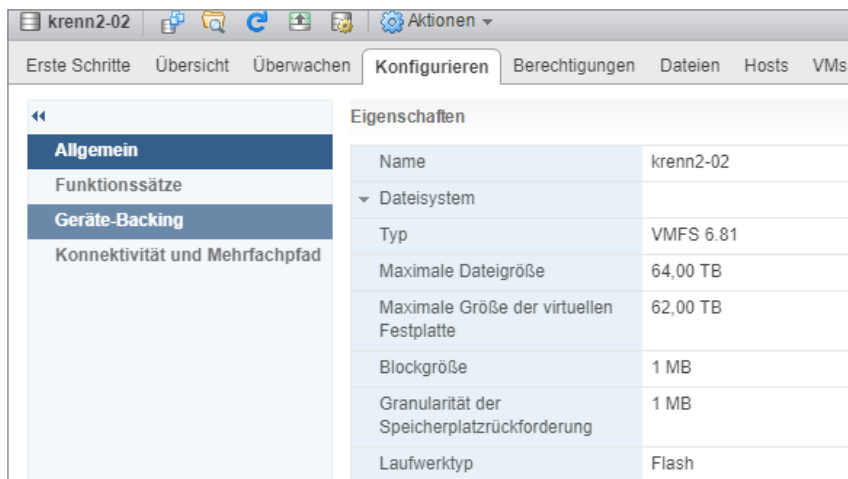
krenn2-02 | Aktionen

Erste Schritte | Übersicht | Überwachen | Konfigurieren | Berechtigungen | Dateien | Hosts | VMs

Allgemein
Funktionssätze
Geräte-Backing
Konnektivität und Mehrfachpfad

Eigenschaften

| | |
|---|---|
| Name | krenn2-02 |
| Dateisystem | |
| Typ | VMFS 6.81 |
| Maximale Dateigröße | 64,00 TB |
| Maximale Größe der virtuellen Festplatte | 62,00 TB |
| Blockgröße | 1 MB |
| Granularität der Speicherplatzrückforderung | 1 MB |
| Laufwerktyp | Flash |